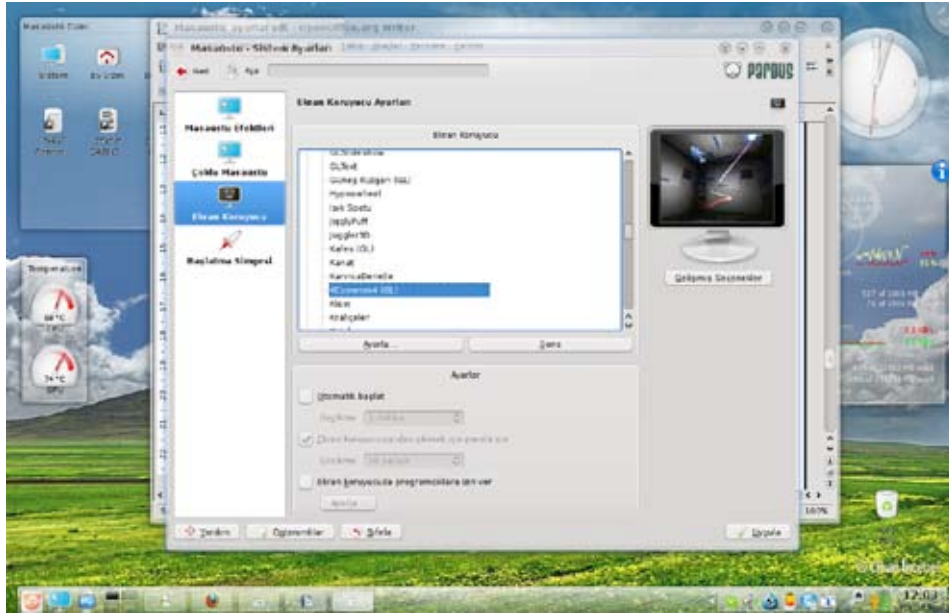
Masaüstü Etkileri
Çoklu Masaüstü
Ekran Koruyucu
Başlatma Simgesi

Ekran Koruyucu Ayarları

Ekran Koruyucu
GLSlideshow
GLText
Güneş Rüzgarı (GL)
Hyperball
Işık Gösterisi
JigglyPuff
Jigglypuff
Kafes (GL)
Kanat
KennicaBenelle
KCometBall (GL)
Klein
Kraliçeler

Ayarla...
Dene

Ayarlar
Otomatik başlat
Ekran koruyucudan çıkmak için parola sor
Ekran koruyucuda programcıklara izin ver
Ayarla

Gelişmiş Seçenekler

Yardım
Öntanımlılar
Sıfırla
Uygula

Pardus

Temperature
60°C
74°C
CPU

12:03